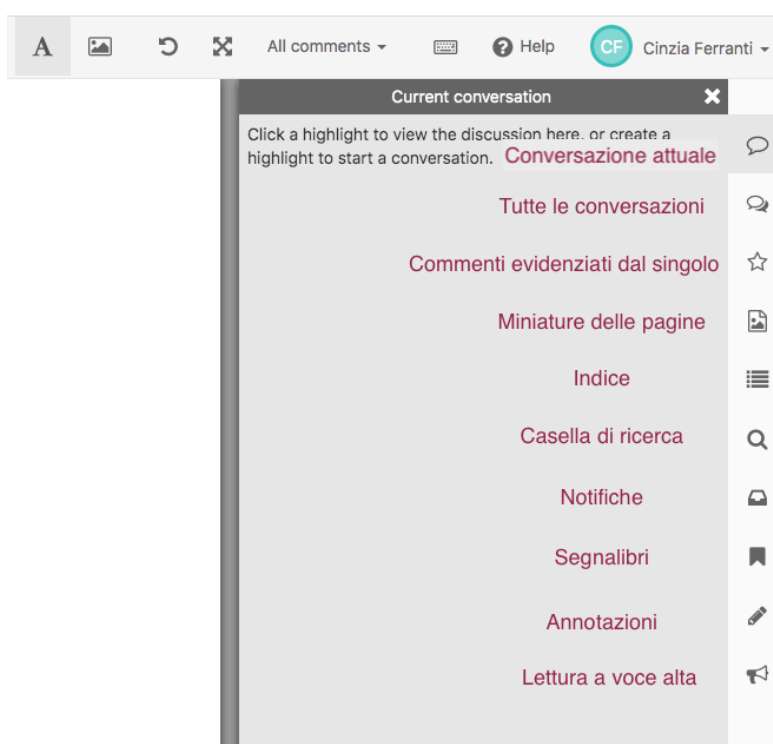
A All comments Help CF Cinzia Ferranti

Current conversation

Click a highlight to view the discussion here. or create a highlight to start a conversation.

Conversazione attuale

Tutte le conversazioni

Commenti evidenziati dal singolo

Miniature delle pagine

Indice

Casella di ricerca

Notifiche

Segnalibri

Annotazioni

Lettura a voce alta